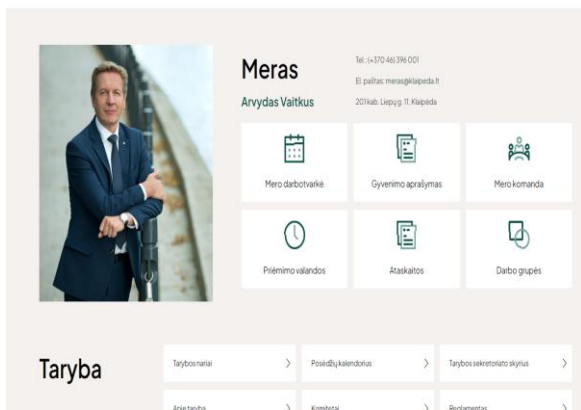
Meras

Arvydas Vaitkus

Tel.: (+370 46) 396 001

El. paštas: meras@klaipeda.lt

201 kab. Liepų g. 11, Klaipėda

Mero darbotvarkė

Gyvenimo aprašymas

Mero komanda

Priėmimo valandos

Ataskaitos

Darbo grupės

Taryba

Tarybos nariai

Posėdžių kalendorius

Tarybos sekretoriato skyrius

Apie tarybą

Komitetai

Reglamentas